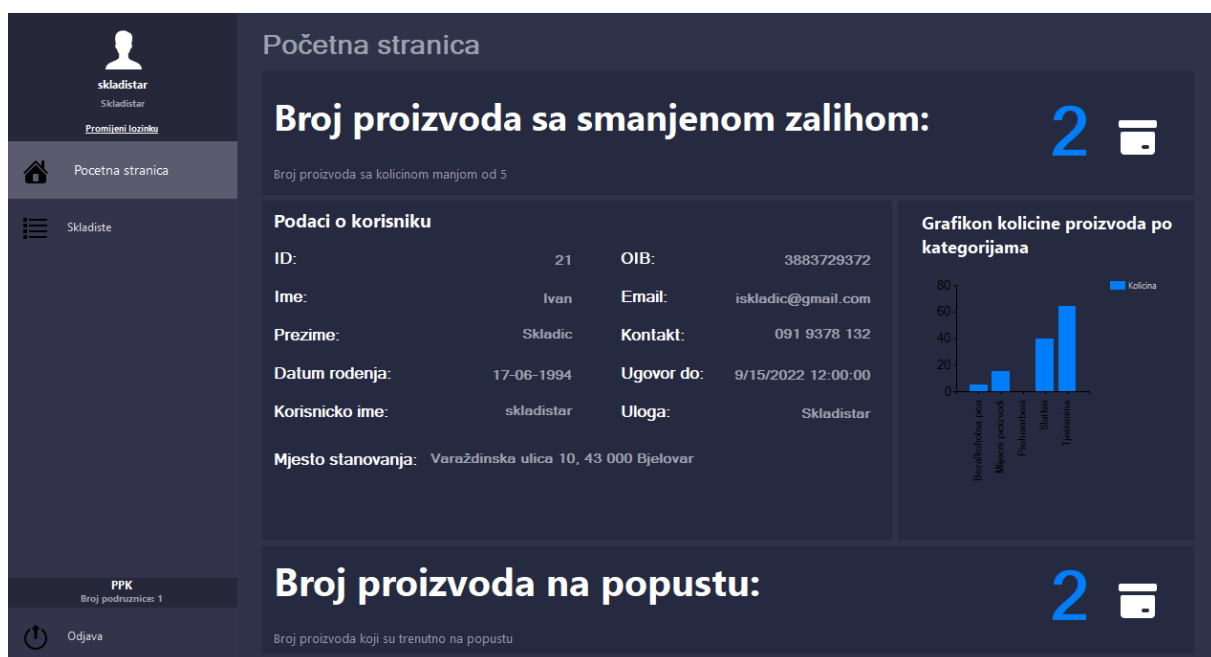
skladistar
Skladistar
Promijeni lozinku

Pocetna stranica

Skladiste

PPK
Broj podruznice: 1

Odjava

Početna stranica

Broj proizvoda sa smanjenom zalihom:

2

Broj proizvoda sa kolicinom manjom od 5

Podaci o korisniku

| | | | |
|---|---|---|---|
| ID: | 21 | OIB: | 3883729372 |
| Ime: | Ivan | Email: | iskladic@gmail.com |
| Prezime: | Skladic | Kontakt: | 091 9378 132 |
| Datum rodenja: | 17-06-1994 | Ugovor do: | 9/15/2022 12:00:00 |
| Korisnicko ime: | skladistar | Uloga: | Skladistar |

Mjesto stanovanja: Varaždinska ulica 10, 43 000 Bjelovar

Grafikon kolicine proizvoda po kategorijama

Kolicina

80
60
40
20
0

Bezalkoholna pica
Mlijecni proizvodi
Prehrambeni
Slatkisi
Tjestenina

Broj proizvoda na popustu:

2

Broj proizvoda koji su trenutno na popustu